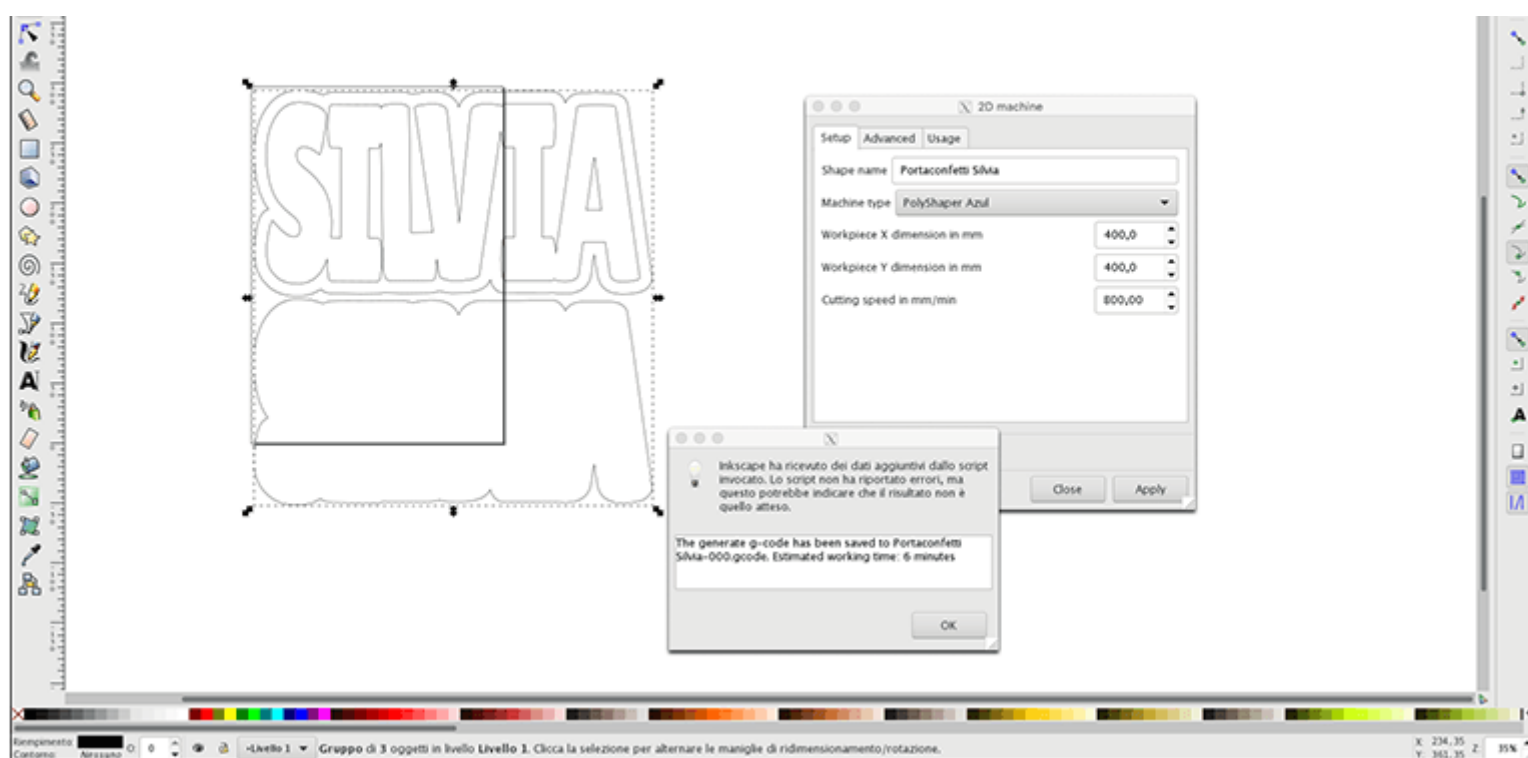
SILVIA

2D machine

Setup | Advanced | Usage

Shape name: Portaconfetti Silvia

Machine type: PolyShaper Azul

Workpiece X dimension in mm: 400,0

Workpiece Y dimension in mm: 400,0

Cutting speed in mm/min: 800,00

Close | Apply

Inkscape ha ricevuto dei dati aggiuntivi dallo script invocato. Lo script non ha riportato errori, ma questo potrebbe indicare che il risultato non è quello atteso.

The generate g-code has been saved to Portaconfetti Silvia-000.gcode. Estimated working time: 6 minutes

OK

Riempimento
Contorno: Nessuno
O: 0
-Livello 1
Gruppo di 3 oggetti in livello Livello 1. Clicca la selezione per alternare le maniglie di ridimensionamento/rotazione.
X: 234,35
Y: 361,35
Z: 35%